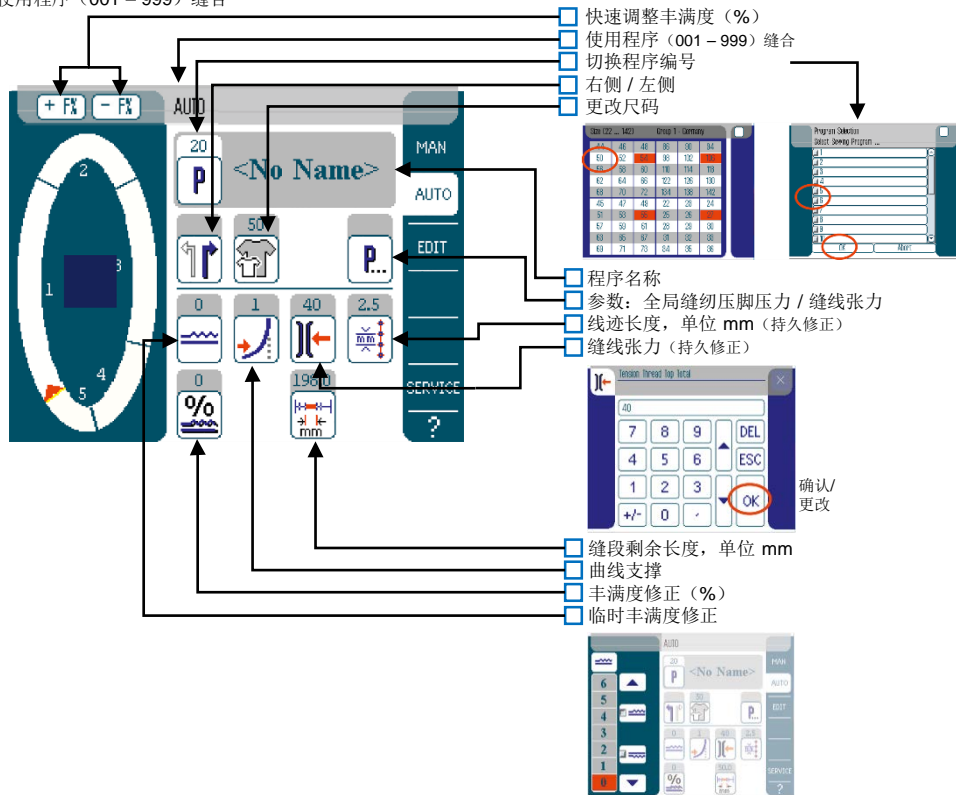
使用程序（001 – 999）缝合

+ F% − F%
AUTO
2
3
1
4
5
20
P
<No Name>
50
P...
0 1 40 2.5
0
%
1960
mm
MAN
AUTO
EDIT
SERVICE
?

快速调整丰满度（%）
使用程序（001 – 999）缝合
切换程序编号
右侧 / 左侧
更改尺码

程序名称
参数：全局缝纫压脚压力 / 缝线张力
线迹长度，单位 mm（持久修正）
缝线张力（持久修正）

Tension Thread Top Total
40
7 8 9 DEL
4 5 6 ESC
1 2 3 OK
+/- 0 ,

确认/
更改

缝段剩余长度，单位 mm
曲线支撑
丰满度修正（%）
临时丰满度修正

Program Selection
Select Sewing Program ...
OK Abort

AUTO
20
P
<No Name>
50
P...
0 1 40 2.5
0
%
50.0
MAN
AUTO
EDIT
SERVICE
?
6
5
4
3
2
1
0